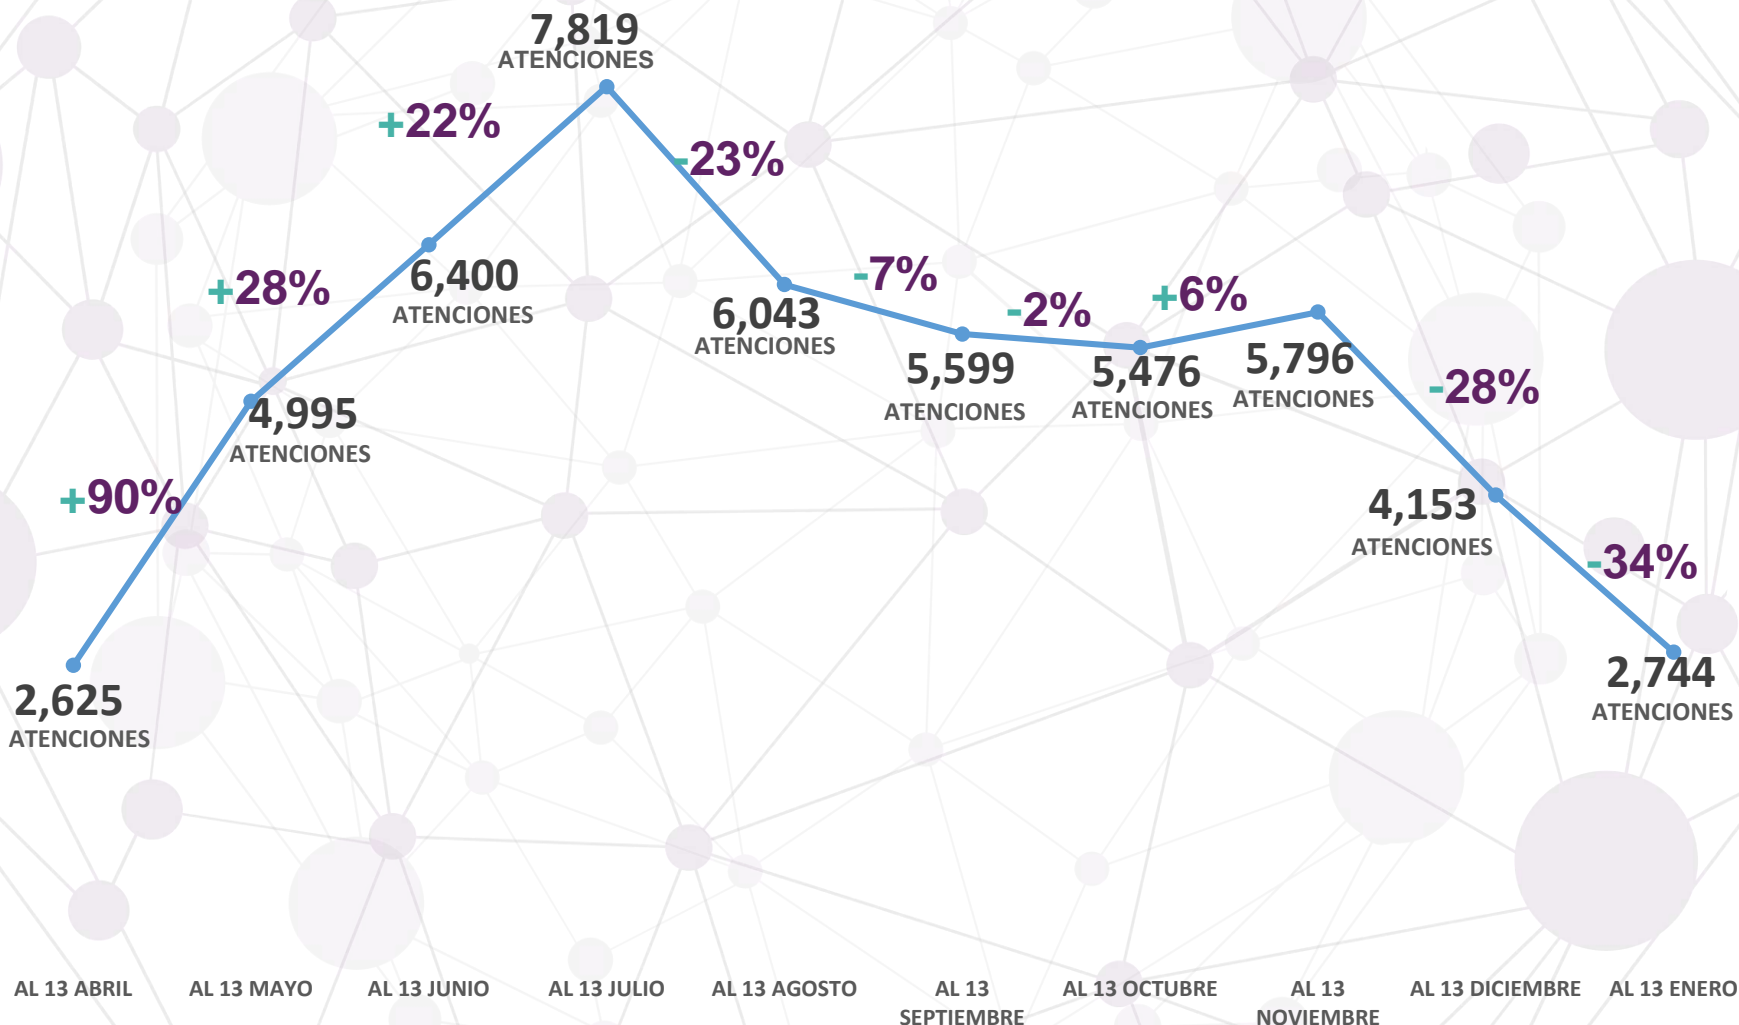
7,819
ATENCIONES

+22%

-23%

+28%

6,400
ATENCIONES

6,043
ATENCIONES

-7%

-2%

+6%

5,599
ATENCIONES

5,476
ATENCIONES

5,796
ATENCIONES

-28%

4,995
ATENCIONES

+90%

4,153
ATENCIONES

-34%

2,625
ATENCIONES

2,744
ATENCIONES

AL 13 ABRIL

AL 13 MAYO

AL 13 JUNIO

AL 13 JULIO

AL 13 AGOSTO

AL 13 SEPTIEMBRE

AL 13 OCTUBRE

AL 13 NOVIEMBRE

AL 13 DICIEMBRE

AL 13 ENERO